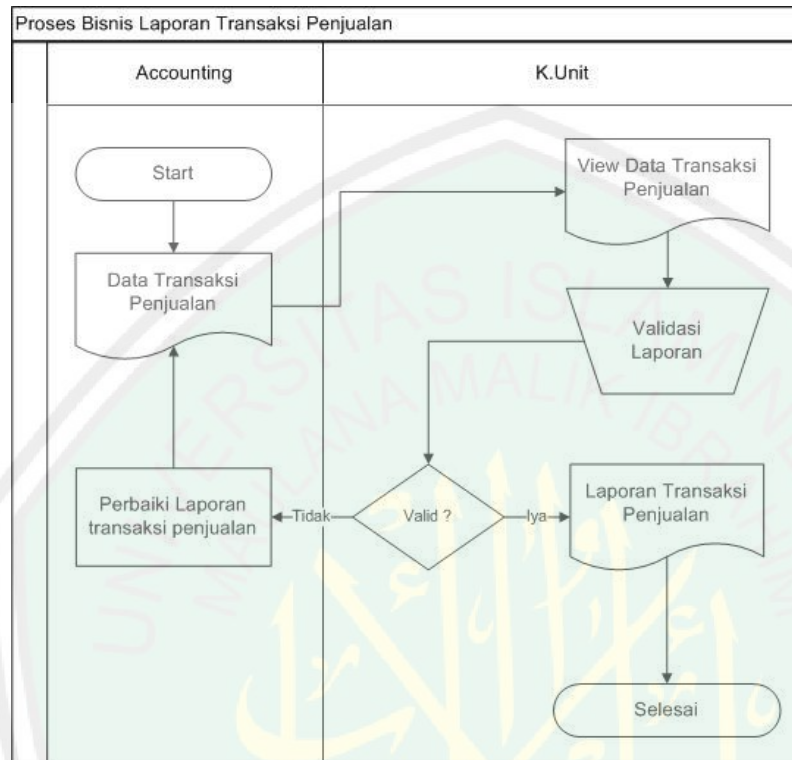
Proses Bisnis Laporan Transaksi Penjualan

Accounting

K.Unit

Start

Data Transaksi Penjualan

View Data Transaksi Penjualan

Validasi Laporan

Valid ?

Tidak

Iya

Perbaiki Laporan transaksi penjualan

Laporan Transaksi Penjualan

Selesai